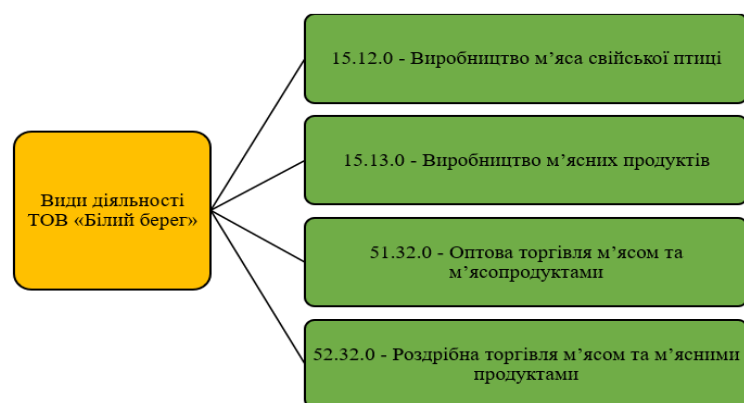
Види діяльності ТОВ «Білий берег»

15.12.0 - Виробництво м’яса свійської птиці

15.13.0 - Виробництво м’ясних продуктів

51.32.0 - Оптова торгівля м’ясом та м’ясопродуктами

52.32.0 - Роздрібна торгівля м’ясом та м’ясними продуктами